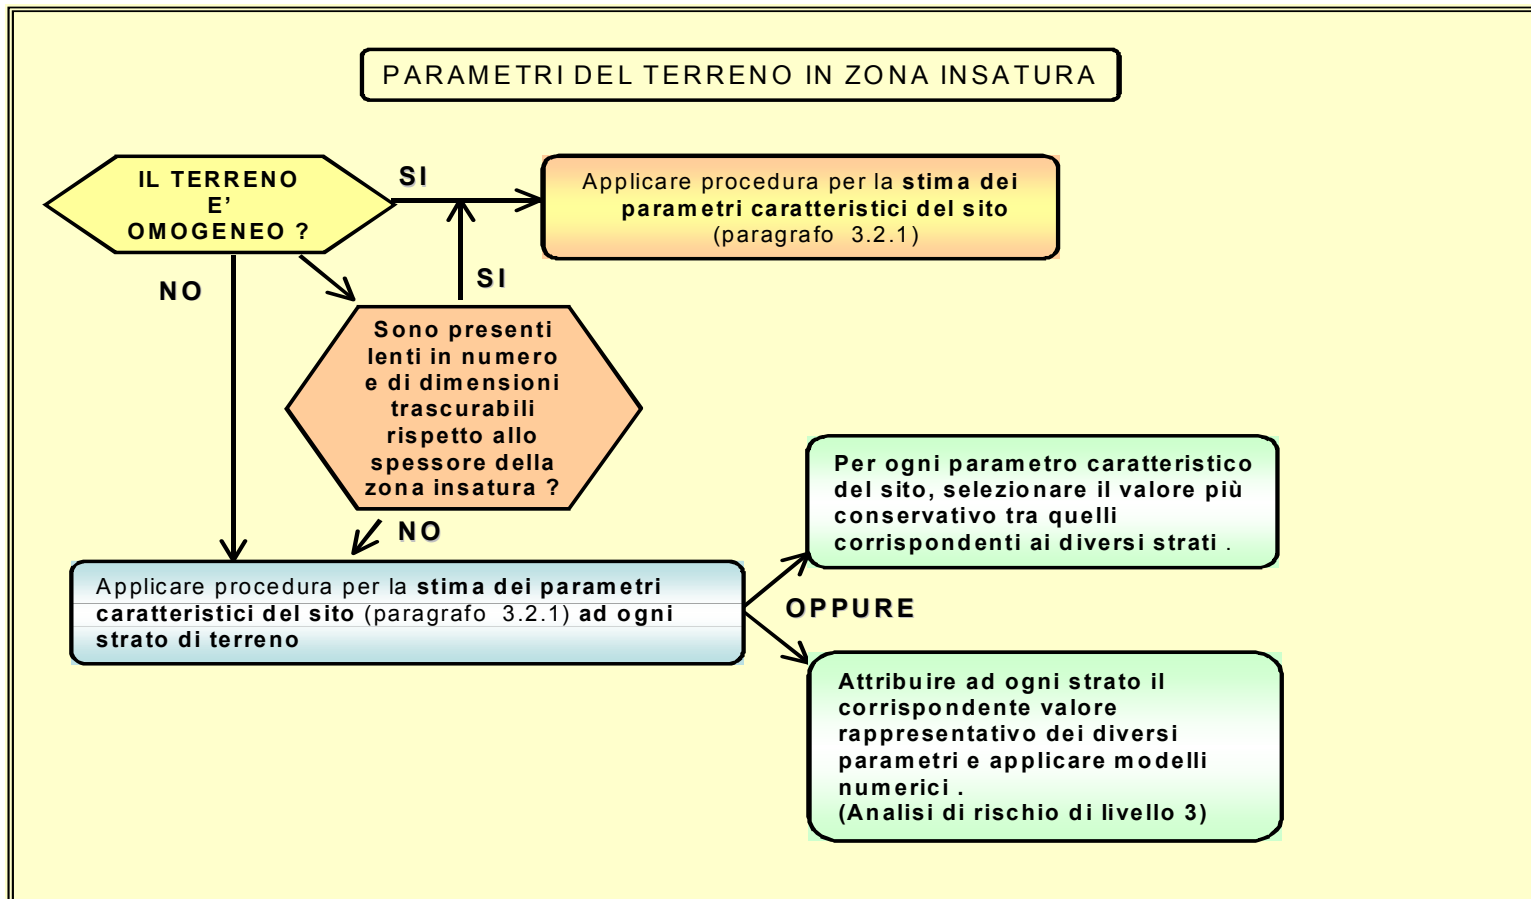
PARAMETRI DEL TERRENO IN ZONA INSATURA

IL TERRENO E' OMOGENEO ?

SI

Applicare procedura per la stima dei parametri caratteristici del sito (paragrafo 3.2.1)

NO

SI

Sono presenti lenti in numero e di dimensioni trascurabili rispetto allo spessore della zona insatura ?

NO

Applicare procedura per la stima dei parametri caratteristici del sito (paragrafo 3.2.1) ad ogni strato di terreno

Per ogni parametro caratteristico del sito, selezionare il valore più conservativo tra quelli corrispondenti ai diversi strati .

OPPURE

Attribuire ad ogni strato il corrispondente valore rappresentativo dei diversi parametri e applicare modelli numerici .
(Analisi di rischio di livello 3)